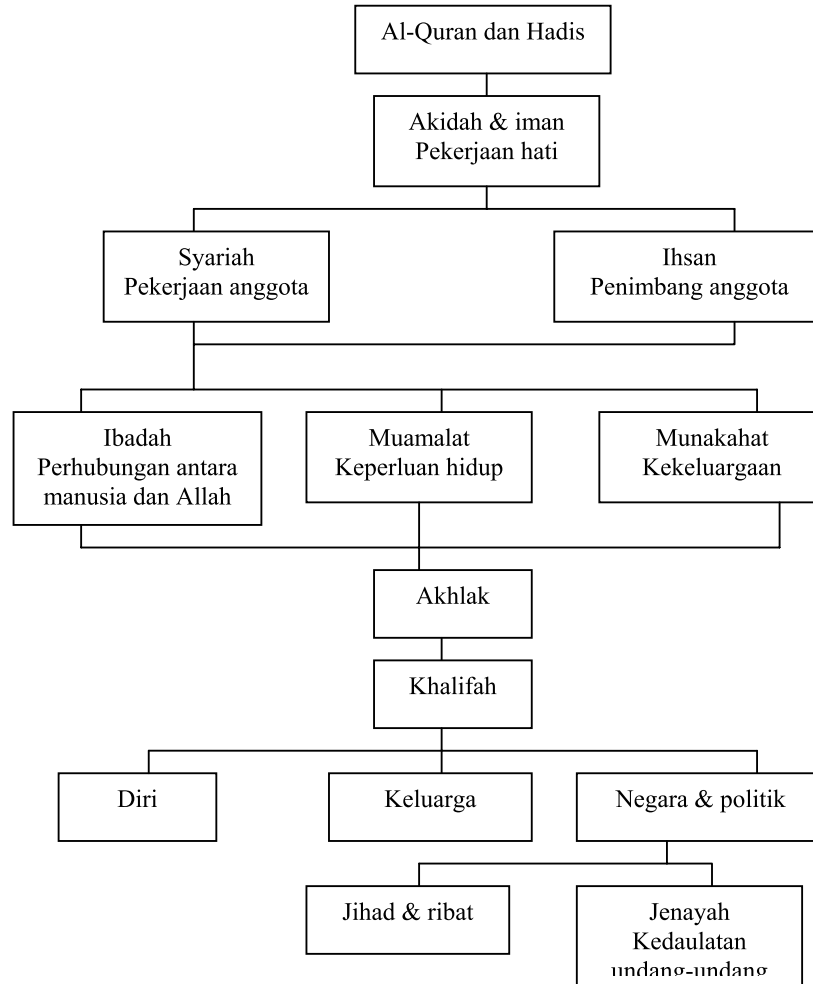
Al-Quran dan Hadis

Akidah & iman
Pekerjaan hati

Syariah
Pekerjaan anggota

Ihsan
Penimbang anggota

Ibadah
Perhubungan antara manusia dan Allah

Muamalat
Keperluan hidup

Munakahat
Kekeluargaan

Akhlak

Khalifah

Diri

Keluarga

Negara & politik

Jihad & ribat

Jenayah
Kedaulatan
undang-undang